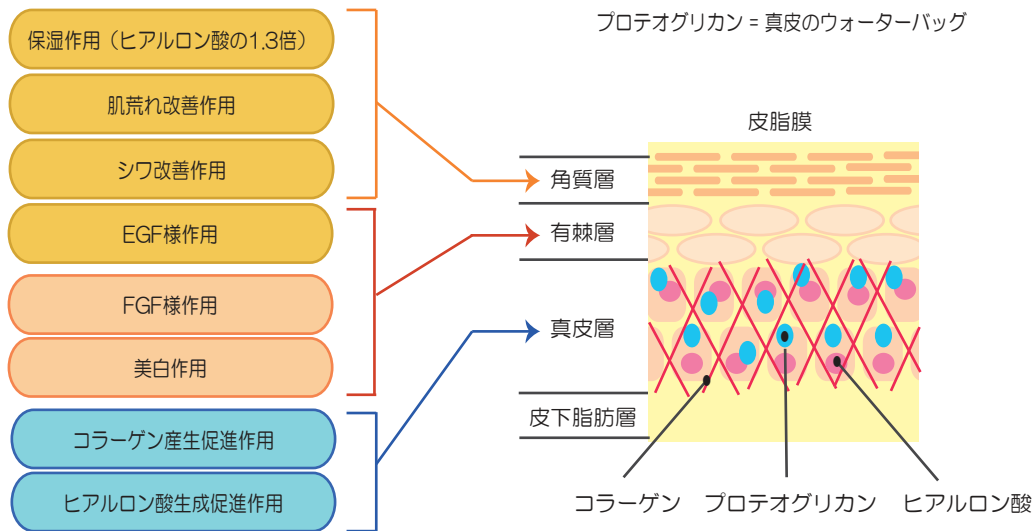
保湿作用（ヒアルロン酸の1.3倍）

肌荒れ改善作用

シワ改善作用

EGF様作用

FGF様作用

美白作用

コラーゲン産生促進作用

ヒアルロン酸生成促進作用

プロテオグリカン = 真皮のウォーターバッグ

皮脂膜

角質層

有棘層

真皮層

皮下脂肪層

コラーゲン　プロテオグリカン　ヒアルロン酸